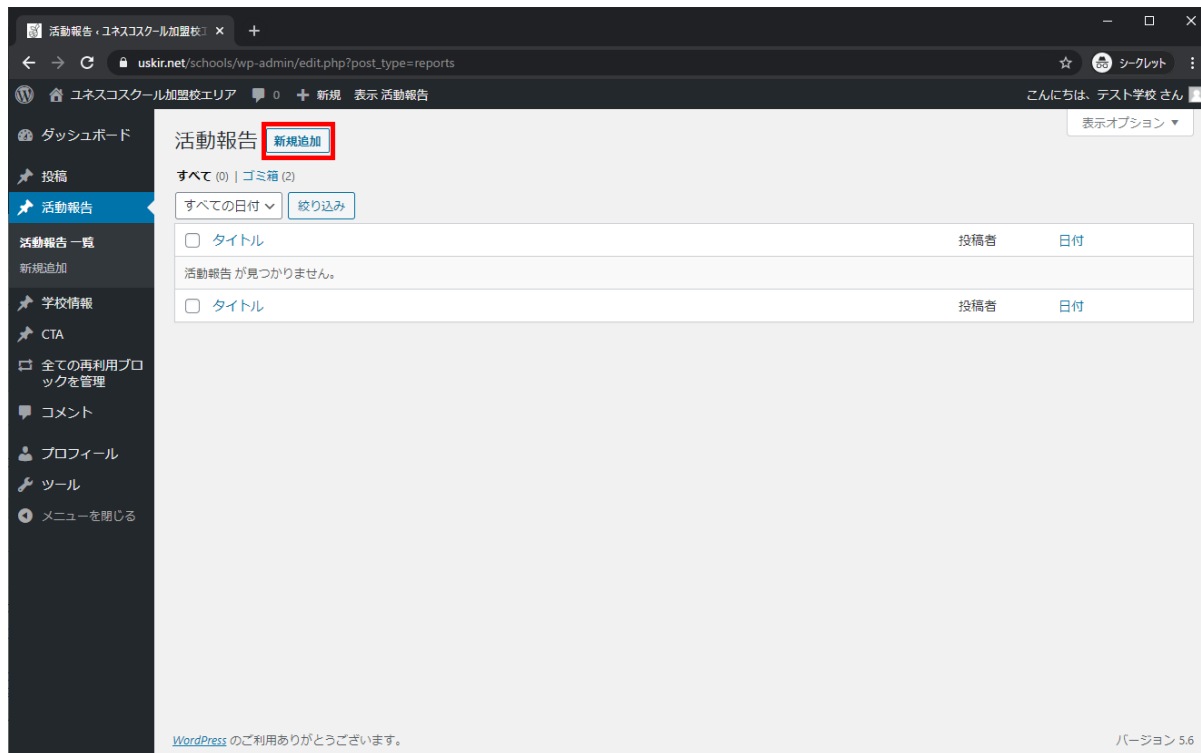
活動報告 ‹ ユネスコスクール加盟校エ ×
+
uskir.net/schools/wp-admin/edit.php?post_type=reports
シークレット
ユネスコスクール加盟校エリア 0 + 新規 表示 活動報告
こんにちは、テスト学校 さん
表示オプション ▼
ダッシュボード
投稿
活動報告
活動報告 一覧
新規追加
学校情報
CTA
全ての再利用ブロックを管理
コメント
プロフィール
ツール
メニューを閉じる

活動報告 新規追加
すべて (0) | ゴミ箱 (2)
すべての日付 絞り込み

| タイトル | 投稿者 | 日付 |
|---|---|---|
| 活動報告 が見つかりません。 | | |
| タイトル | 投稿者 | 日付 |

WordPress のご利用ありがとうございます。
バージョン 5.6